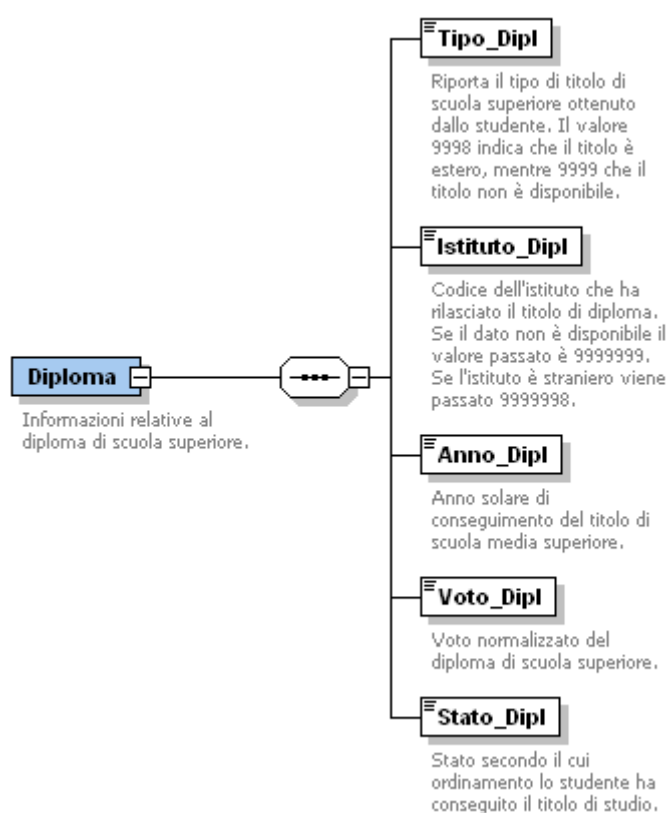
Diploma

Informazioni relative al diploma di scuola superiore.

Tipo_Dipl

Riporta il tipo di titolo di scuola superiore ottenuto dallo studente. Il valore 9998 indica che il titolo è estero, mentre 9999 che il titolo non è disponibile.

Istituto_Dipl

Codice dell'istituto che ha rilasciato il titolo di diploma. Se il dato non è disponibile il valore passato è 9999999. Se l'istituto è straniero viene passato 9999998.

Anno_Dipl

Anno solare di conseguimento del titolo di scuola media superiore.

Voto_Dipl

Voto normalizzato del diploma di scuola superiore.

Stato_Dipl

Stato secondo il cui ordinamento lo studente ha conseguito il titolo di studio.